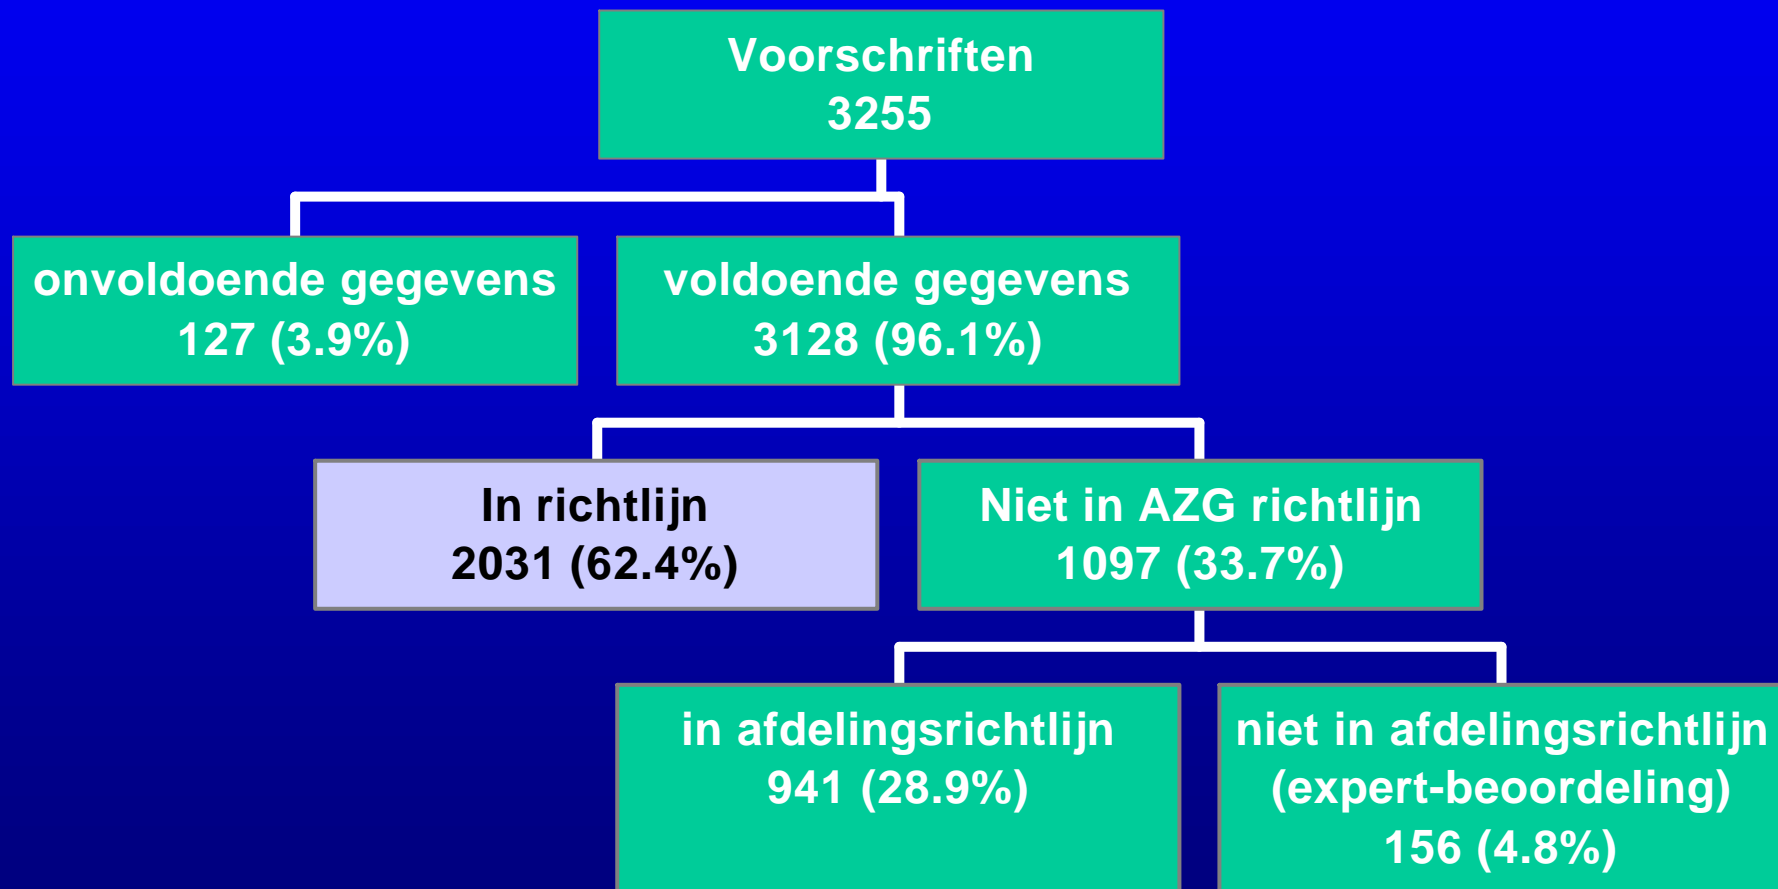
Voorschriften
3255

onvoldoende gegevens
127 (3.9%)

voldoende gegevens
3128 (96.1%)

In richtlijn
2031 (62.4%)

Niet in AZG richtlijn
1097 (33.7%)

in afdelingsrichtlijn
941 (28.9%)

niet in afdelingsrichtlijn
(expert-beoordeling)
156 (4.8%)